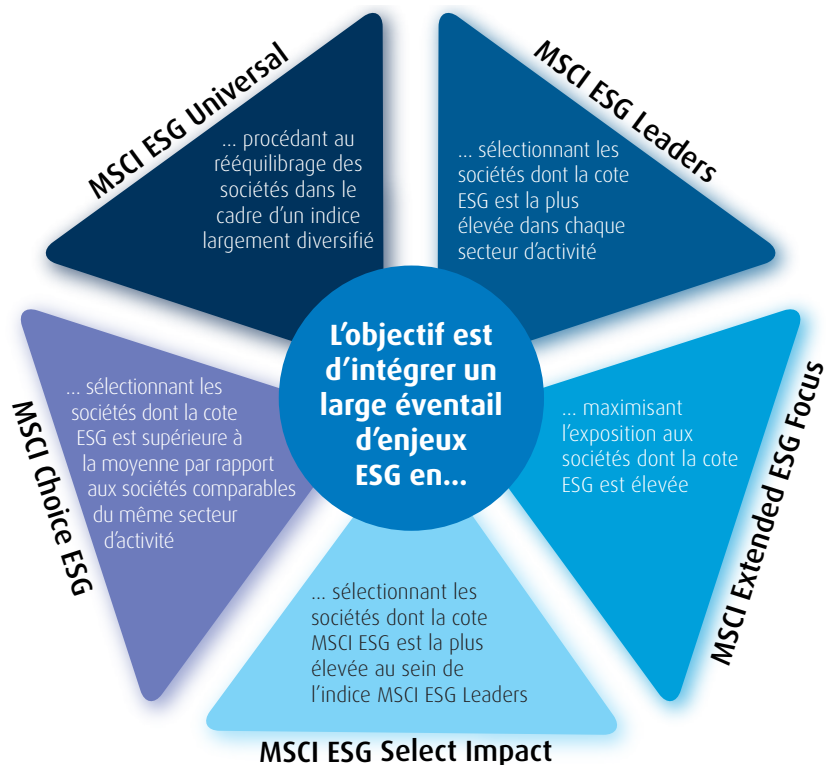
L'objectif est d'intégrer un large éventail d'enjeux ESG en...

MSCI ESG Universal

... procédant au rééquilibrage des sociétés dans le cadre d'un indice largement diversifié

MSCI ESG Leaders

... sélectionnant les sociétés dont la cote ESG est la plus élevée dans chaque secteur d'activité

MSCI Extended ESG Focus

... maximisant l'exposition aux sociétés dont la cote ESG est élevée

MSCI ESG Select Impact

... sélectionnant les sociétés dont la cote MSCI ESG est la plus élevée au sein de l'indice MSCI ESG Leaders

MSCI Choice ESG

... sélectionnant les sociétés dont la cote ESG est supérieure à la moyenne par rapport aux sociétés comparables du même secteur d'activité